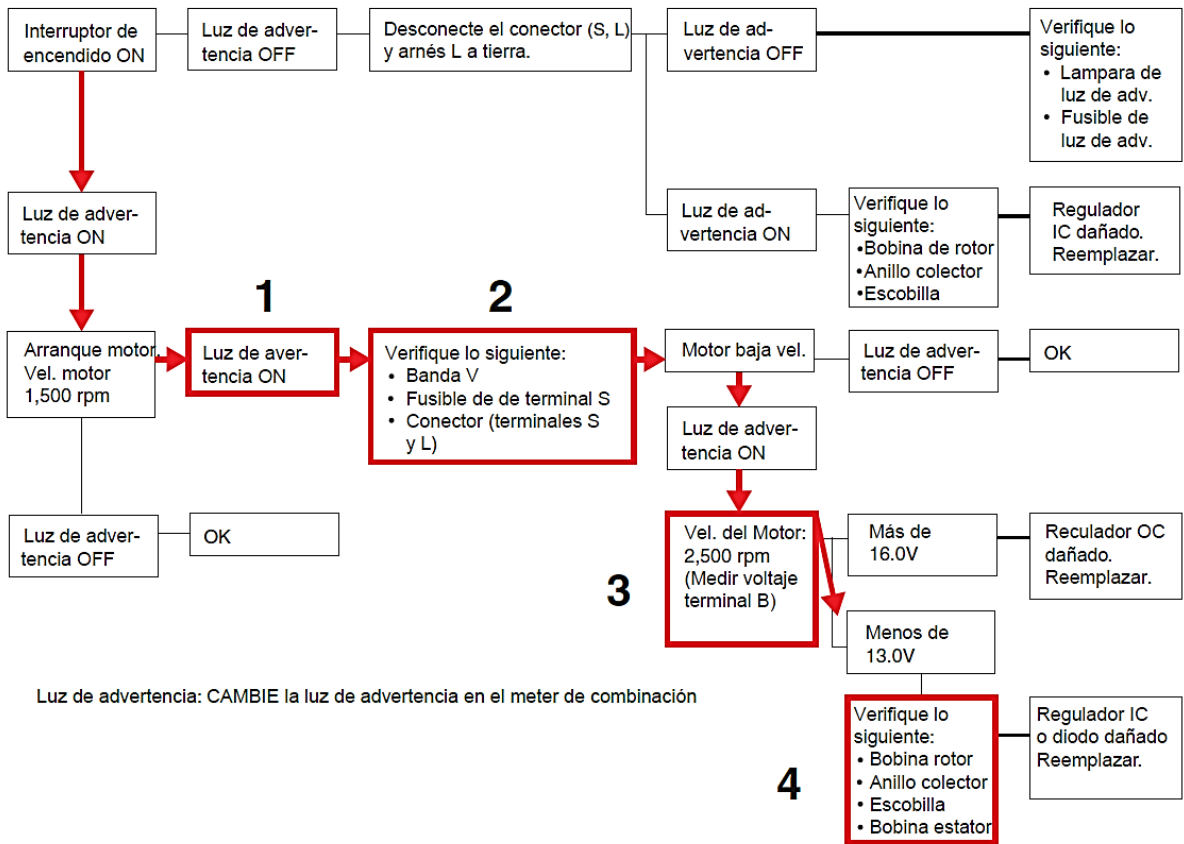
Interruptor de encendido ON

Luz de advertencia OFF

Desconecte el conector (S, L) y arnés L a tierra.

Luz de advertencia OFF

Verifique lo siguiente:
• Lampara de luz de adv.
• Fusible de luz de adv.

Luz de advertencia ON

Luz de advertencia ON

Verifique lo siguiente:
•Bobina de rotor
•Anillo colector
•Escobilla

Regulador IC dañado. Reemplazar.

1

2

Arranque motor. Vel. motor 1,500 rpm

Luz de avertencia ON

Verifique lo siguiente:
• Banda V
• Fusible de de terminal S
• Conector (terminales S y L)

Motor baja vel.

Luz de advertencia OFF

OK

Luz de advertencia ON

Luz de advertencia OFF

OK

Vel. del Motor: 2,500 rpm (Medir voltaje terminal B)

Más de 16.0V

Reculador OC dañado. Reemplazar.

3

Menos de 13.0V

Luz de advertencia: CAMBIE la luz de advertencia en el meter de combinación

Verifique lo siguiente:
• Bobina rotor
• Anillo colector
• Escobilla
• Bobina estator

Regulador IC o diodo dañado Reemplazar.

4